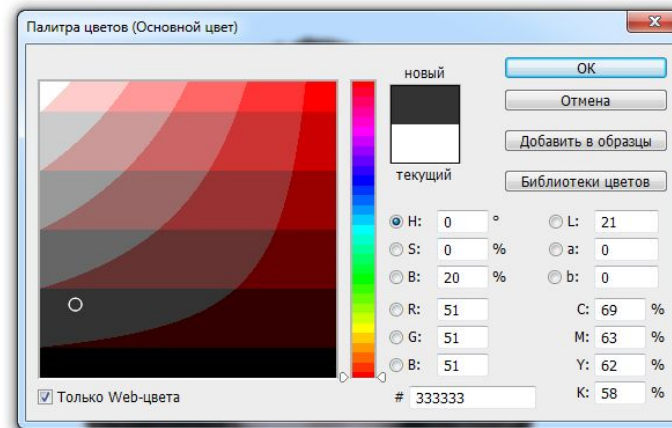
Палитра цветов (Основной цвет)

новый

текущий

OK

Отмена

Добавить в образцы

Библиотеки цветов

H: 0 °
S: 0 %
B: 20 %
R: 51
G: 51
B: 51

L: 21
a: 0
b: 0

C: 69 %
M: 63 %
Y: 62 %
K: 58 %

# 333333

Только Web-цвета